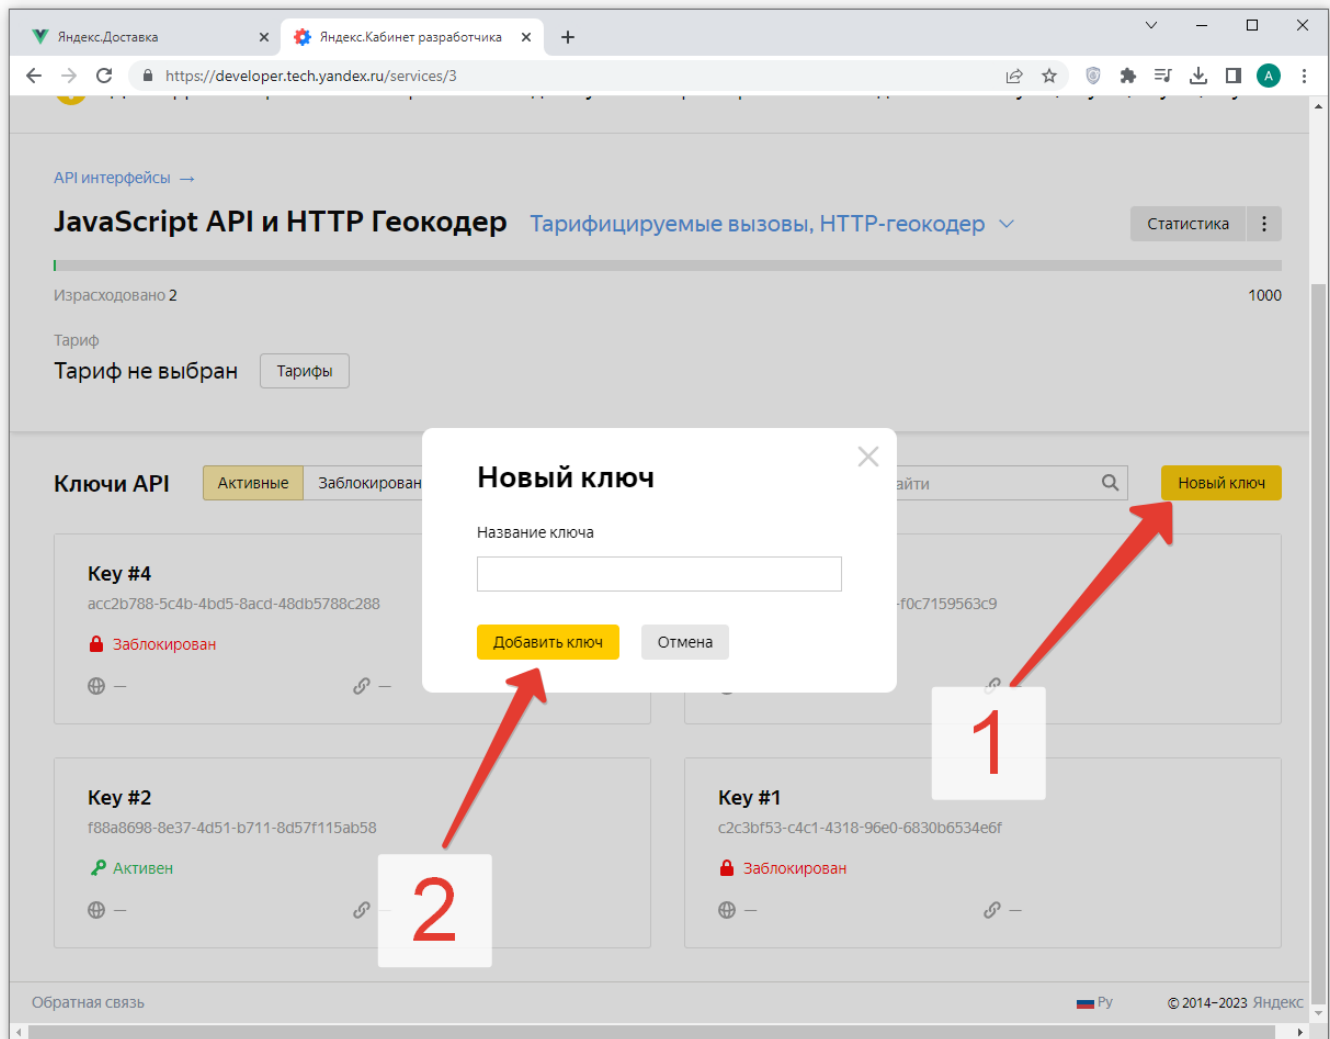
Яндекс.Доставка
Яндекс.Кабинет разработчика
https://developer.tech.yandex.ru/services/3

API интерфейсы →

JavaScript API и HTTP Геокодер Тарифицируемые вызовы, HTTP-геокодер

Статистика

Израсходовано 2

1000

Тариф

Тариф не выбран Тарифы

Ключи API Активные Заблокирован

айти

Новый ключ

Key #4

acc2b788-5c4b-4bd5-8acd-48db5788c288

Заблокирован

—

—

-f0c7159563c9

Новый ключ

Название ключа

Добавить ключ Отмена

1

Key #2

f88a8698-8e37-4d51-b711-8d57f115ab58

Активен

—

—

2

Key #1

c2c3bf53-c4c1-4318-96e0-6830b6534e6f

Заблокирован

—

—

Обратная связь

Ру

© 2014–2023 Яндекс